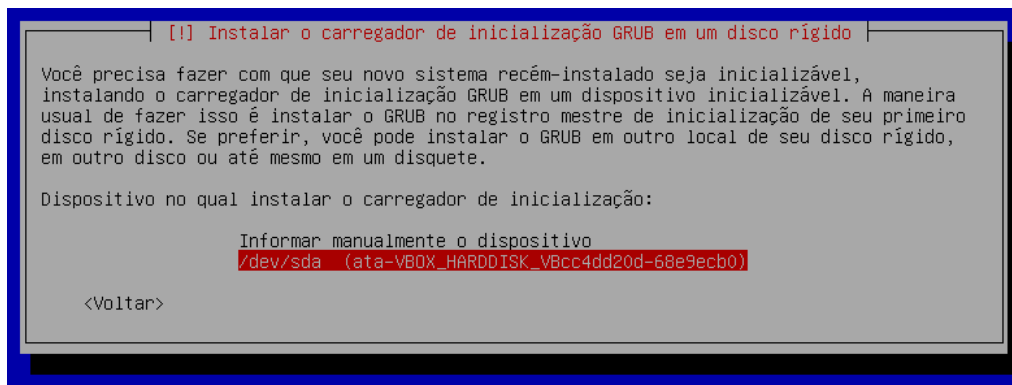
[!] Instalar o carregador de inicialização GRUB em um disco rígido

Você precisa fazer com que seu novo sistema recém-instalado seja inicializável, instalando o carregador de inicialização GRUB em um dispositivo inicializável. A maneira usual de fazer isso é instalar o GRUB no registro mestre de inicialização de seu primeiro disco rígido. Se preferir, você pode instalar o GRUB em outro local de seu disco rígido, em outro disco ou até mesmo em um disquete.

Dispositivo no qual instalar o carregador de inicialização:

Informar manualmente o dispositivo
/dev/sda (ata-VBOX_HARDDISK_VBcc4dd20d-68e9ecb0)

<Voltar>